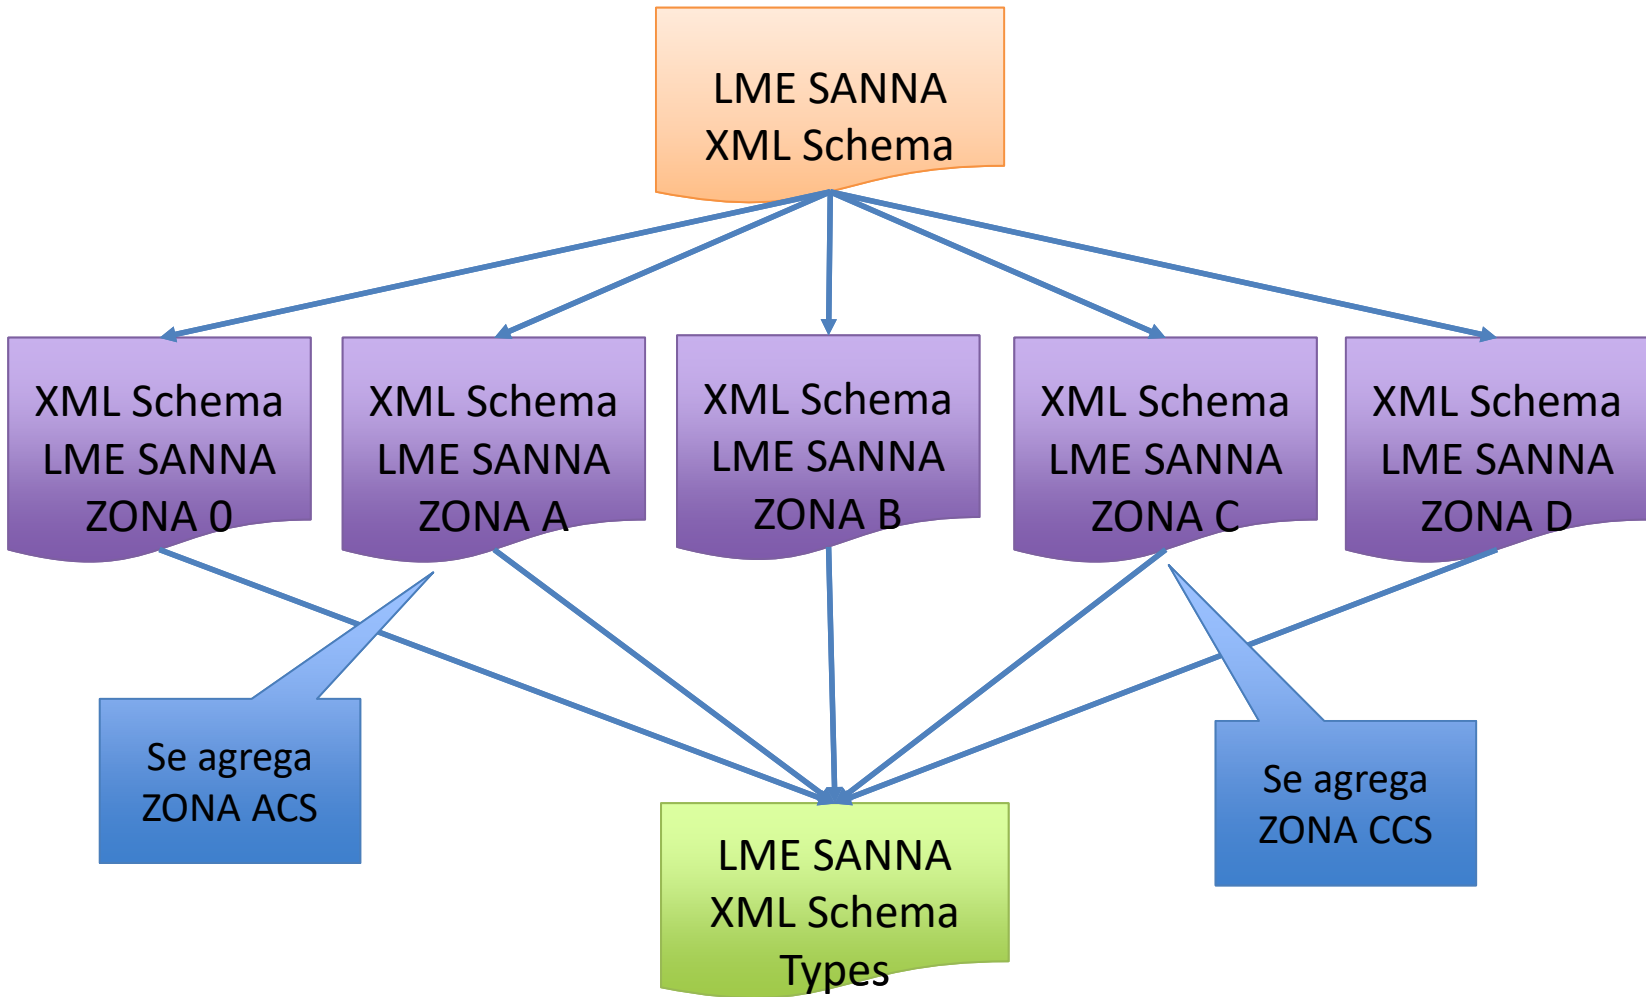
LME SANNA
XML Schema

XML Schema
LME SANNA
ZONA 0

XML Schema
LME SANNA
ZONA A

XML Schema
LME SANNA
ZONA B

XML Schema
LME SANNA
ZONA C

XML Schema
LME SANNA
ZONA D

Se agrega
ZONA ACS

LME SANNA
XML Schema
Types

Se agrega
ZONA CCS